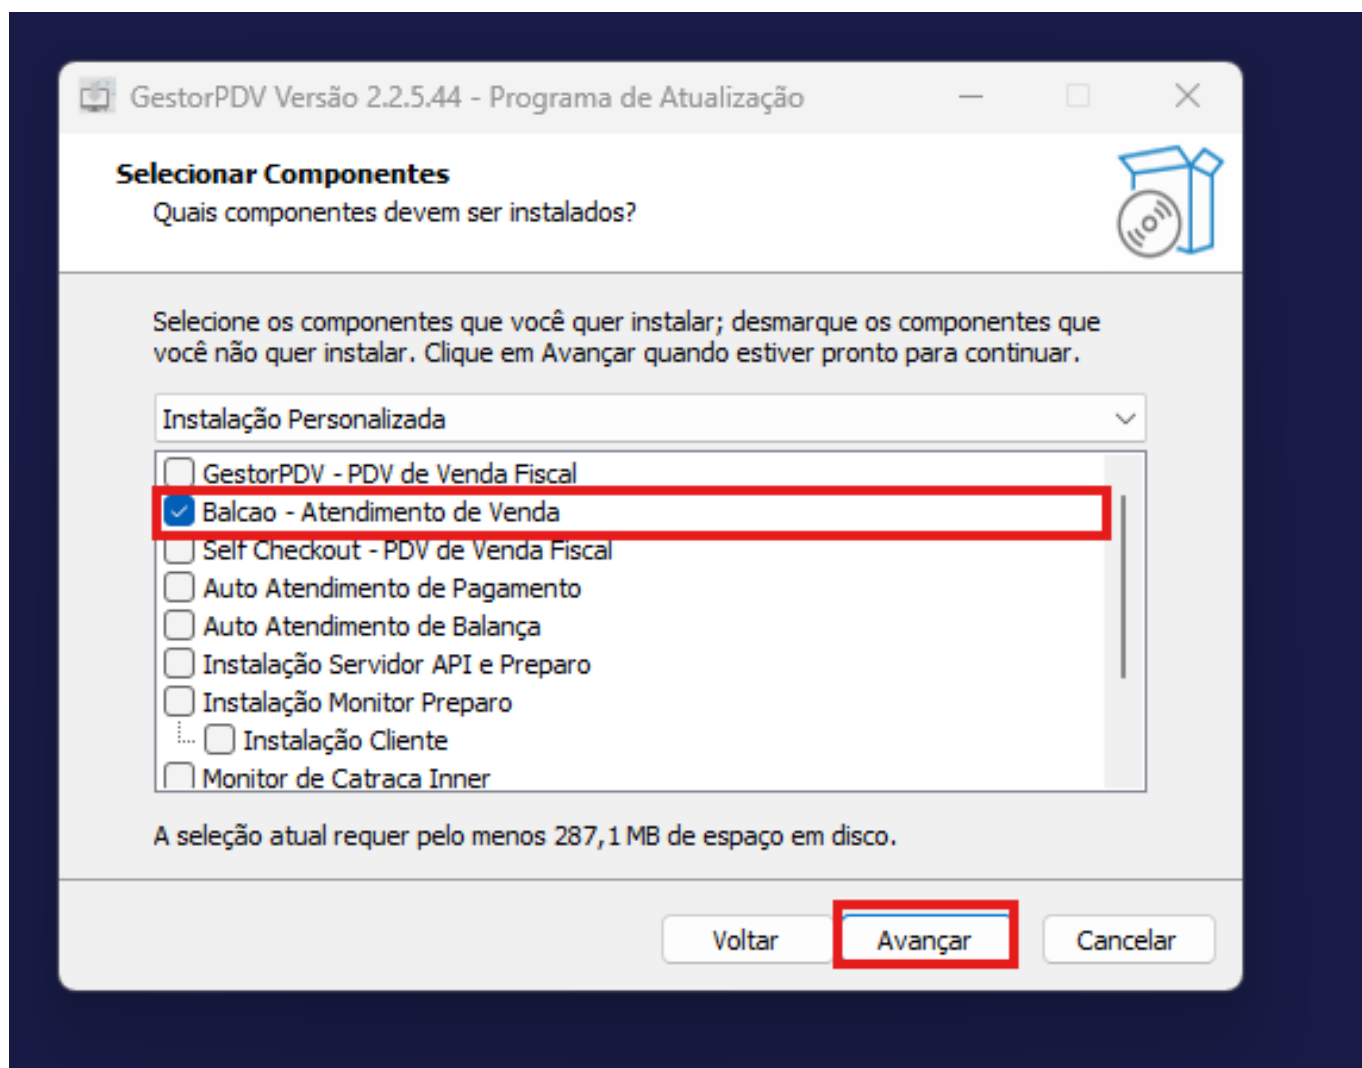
GestorPDV Versão 2.2.5.44 - Programa de Atualização

Selecionar Componentes
Quais componentes devem ser instalados?

Selecione os componentes que você quer instalar; desmarque os componentes que você não quer instalar. Clique em Avançar quando estiver pronto para continuar.

Instalação Personalizada

GestorPDV - PDV de Venda Fiscal
Balcao - Atendimento de Venda
Self Checkout - PDV de Venda Fiscal
Auto Atendimento de Pagamento
Auto Atendimento de Balança
Instalação Servidor API e Preparo
Instalação Monitor Preparo
Instalação Cliente
Monitor de Catraca Inner

A seleção atual requer pelo menos 287,1 MB de espaço em disco.

Voltar
Avançar
Cancelar